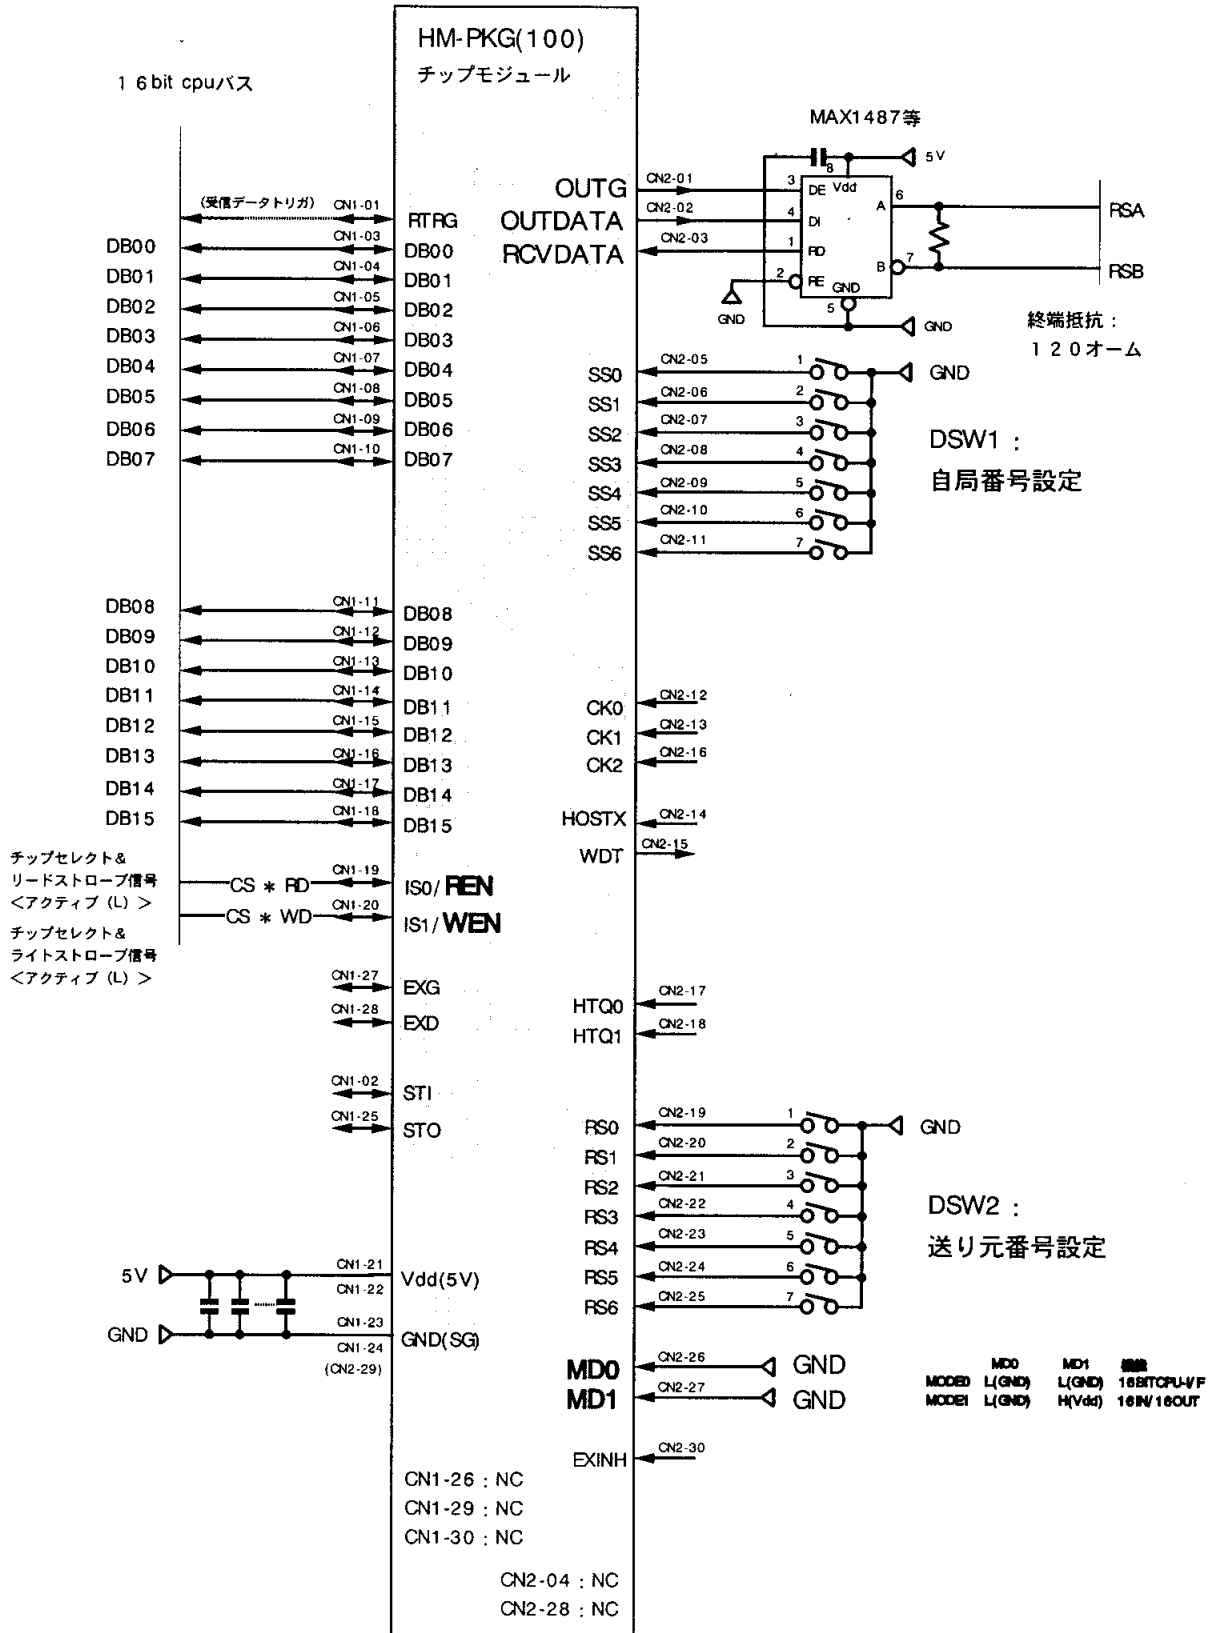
HM-PKG(100)
チップモジュール

16bit cpuバス

MAX1487等

5V

OUTG CN2-01
OUTDATA CN2-02
RCVDATA CN2-03

3 DE 8 Vdd
4 DI
1 RO
2 RE GND
6 A
7 B
5

RSA
RSB

GND
GND

終端抵抗：
120オーム

(受信データトリガ) CN1-01 RTRG
DB00 CN1-03 DB00
DB01 CN1-04 DB01
DB02 CN1-05 DB02
DB03 CN1-06 DB03
DB04 CN1-07 DB04
DB05 CN1-08 DB05
DB06 CN1-09 DB06
DB07 CN1-10 DB07

SS0 CN2-05 1
SS1 CN2-06 2
SS2 CN2-07 3
SS3 CN2-08 4
SS4 CN2-09 5
SS5 CN2-10 6
SS6 CN2-11 7
GND

DSW1：
自局番号設定

DB08 CN1-11 DB08
DB09 CN1-12 DB09
DB10 CN1-13 DB10
DB11 CN1-14 DB11
DB12 CN1-15 DB12
DB13 CN1-16 DB13
DB14 CN1-17 DB14
DB15 CN1-18 DB15

CK0 CN2-12
CK1 CN2-13
CK2 CN2-16
HOSTX CN2-14
WDT CN2-15

チップセレクト&
リードストローブ信号
<アクティブ（L）>
CS ＊ RD CN1-19 IS0/REN
CS ＊ WD CN1-20 IS1/WEN
チップセレクト&
ライトストローブ信号
<アクティブ（L）>

CN1-27 EXG
CN1-28 EXD
HTQ0 CN2-17
HTQ1 CN2-18

CN1-02 STI
CN1-25 STO

RS0 CN2-19 1
RS1 CN2-20 2
RS2 CN2-21 3
RS3 CN2-22 4
RS4 CN2-23 5
RS5 CN2-24 6
RS6 CN2-25 7
GND

DSW2：
送り元番号設定

5V CN1-21 CN1-22 Vdd(5V)
GND CN1-23 CN1-24 (CN2-29) GND(SG)

MD0 CN2-26 GND
MD1 CN2-27 GND

| | MD0 | MD1 | 機能 |
|---|---|---|---|
| MODE0 | L(GND) | L(GND) | 16BITCPU-I/F |
| MODE1 | L(GND) | H(Vdd) | 16IN/16OUT |

EXINH CN2-30

CN1-26：NC
CN1-29：NC
CN1-30：NC

CN2-04：NC
CN2-28：NC